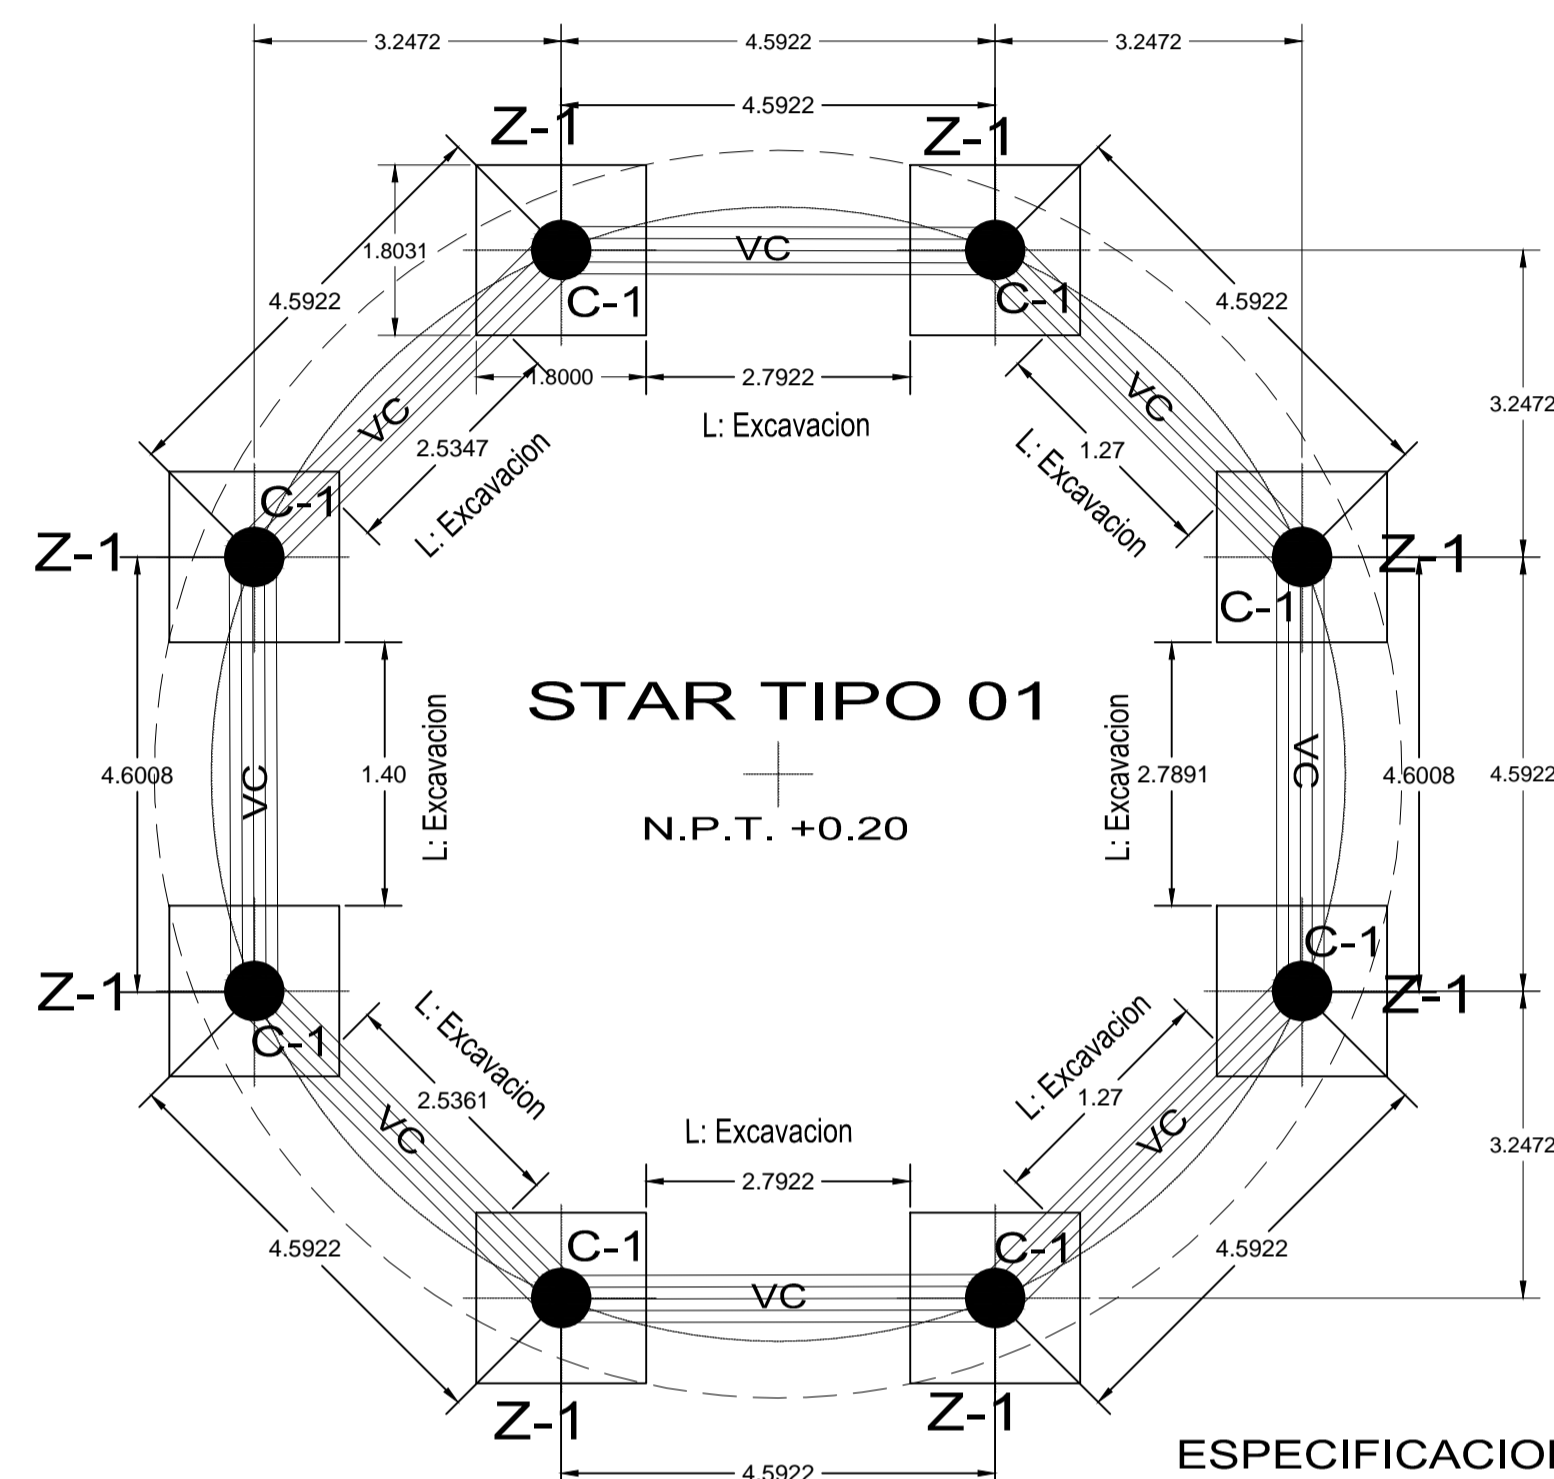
3.2472
4.5922
3.2472
4.5922
Z-1
Z-1
1.8031
4.5922
VC
C-1
C-1
4.5922
1.8000
2.7922
3.2472
VC
L: Excavacion
VC
2.5347
L: Excavacion
1.27
L: Excavacion
C-1
Z-1
Z-1
C-1
STAR TIPO 01
L: Excavacion
L: Excavacion
4.6008
VC
1.40
2.7891
VC
4.6008
4.5922
N.P.T. +0.20
C-1
Z-1
Z-1
C-1
L: Excavacion
L: Excavacion
2.5361
1.27
VC
VC
L: Excavacion
3.2472
2.7922
4.5922
C-1
C-1
4.5922
VC
Z-1
Z-1
ESPECIFICACIO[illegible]
4.5922